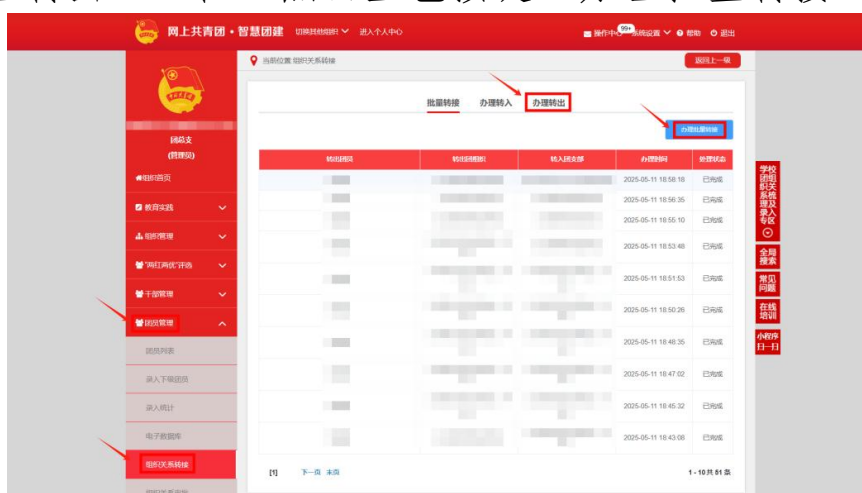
网上共青团 • 智慧团建　切换其他组织　进入个人中心　操作中心 99+　系统设置　帮助　退出

当前位置: 组织关系转接　返回上一级

团总支
(管理员)
组织首页
教育实践
组织管理
"两红两优"评选
干部管理
团员管理
团员列表
录入下级团员
录入统计
电子数据库
组织关系转接

批量转接　办理转入　办理转出

办理批量转接

| 转出团员 | 转出团组织 | 转入团支部 | 办理时间 | 处理状态 |
|---|---|---|---|---|
| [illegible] | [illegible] | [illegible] | 2025-05-11 18:58:16 | 已完成 |
| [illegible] | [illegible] | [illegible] | 2025-05-11 18:56:35 | 已完成 |
| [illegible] | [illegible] | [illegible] | 2025-05-11 18:55:10 | 已完成 |
| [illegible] | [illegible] | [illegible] | 2025-05-11 18:53:48 | 已完成 |
| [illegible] | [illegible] | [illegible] | 2025-05-11 18:51:53 | 已完成 |
| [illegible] | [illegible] | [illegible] | 2025-05-11 18:50:26 | 已完成 |
| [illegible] | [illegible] | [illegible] | 2025-05-11 18:48:35 | 已完成 |
| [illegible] | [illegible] | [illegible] | 2025-05-11 18:47:02 | 已完成 |
| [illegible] | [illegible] | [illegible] | 2025-05-11 18:45:32 | 已完成 |
| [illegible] | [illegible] | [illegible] | 2025-05-11 18:43:08 | 已完成 |

[1]　下一页　末页　1 - 10 共 51 条

学校团组织关系转接及录入专区
全局搜索
常见问题
在线培训
小程序扫一扫